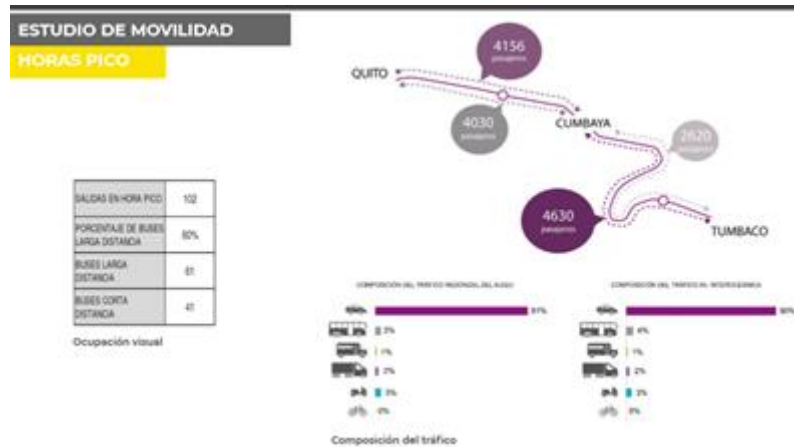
ESTUDIO DE MOVILIDAD

HORAS PICO

QUITO

4156 pasajeros

4030 pasajeros

CUMBAYA

2620 pasajeros

4630 pasajeros

TUMBACO

| SALIDAS EN HORA PICO | 102 |
|---|---|
| PORCENTAJE DE BUSES LARGA DISTANCIA | 60% |
| BUSES LARGA DISTANCIA | 61 |
| BUSES CORTA DISTANCIA | 41 |

Ocupación visual

COMPOSICIÓN DEL TRÁFICO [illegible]

91%
3%
1%
2%
3%
0%

COMPOSICIÓN DEL TRÁFICO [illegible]

90%
4%
1%
2%
3%
0%

Composición del tráfico